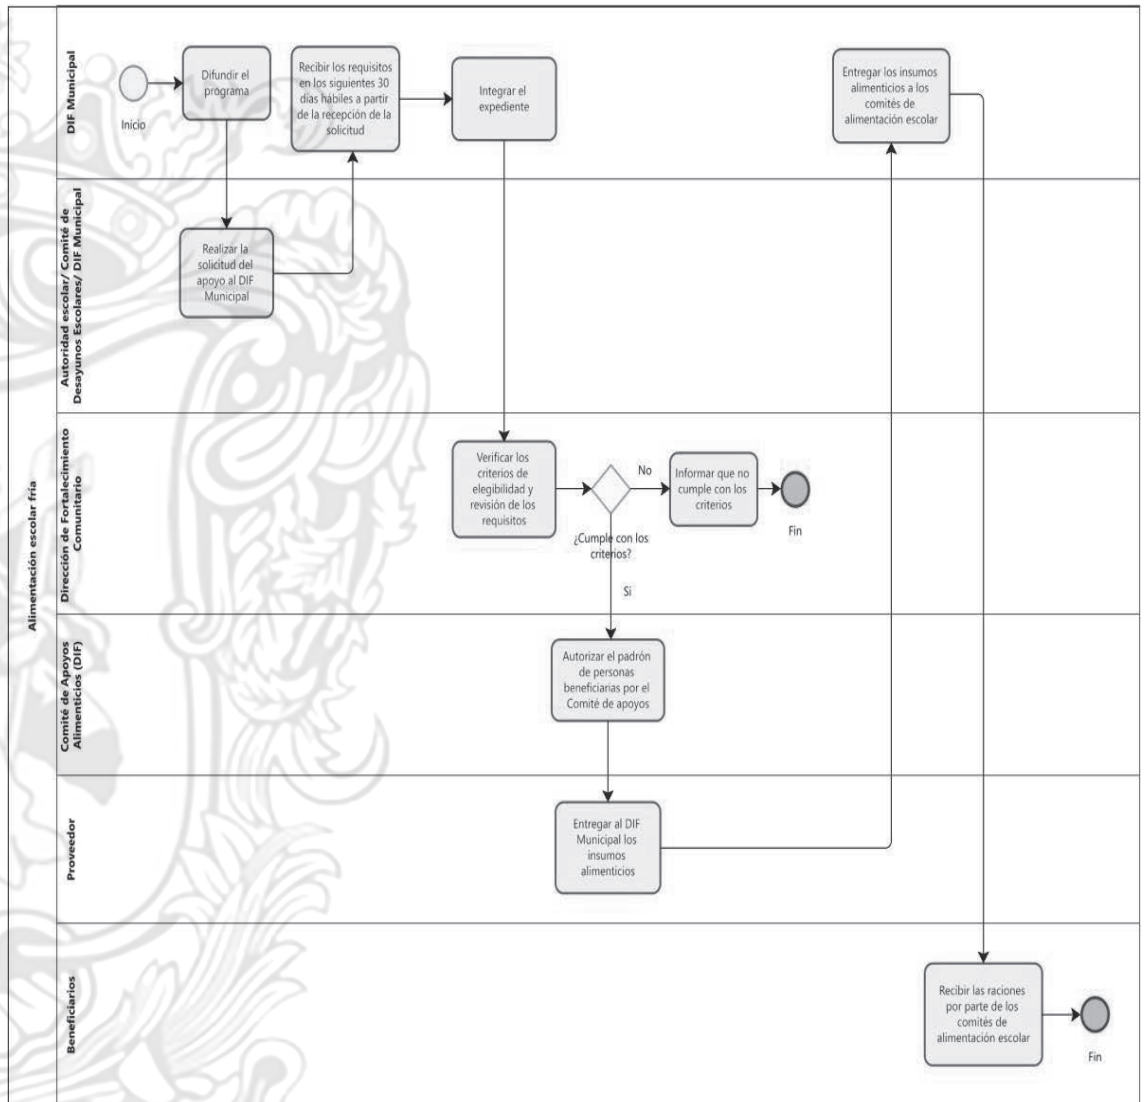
Alimentación escolar fría

DIF Municipal

Inicio

Difundir el programa

Recibir los requisitos en los siguientes 30 días hábiles a partir de la recepción de la solicitud

Integrar el expediente

Entregar los insumos alimenticios a los comités de alimentación escolar

Autoridad escolar/ Comité de Desayunos Escolares/ DIF Municipal

Realizar la solicitud del apoyo al DIF Municipal

Dirección de Fortalecimiento Comunitario

Verificar los criterios de elegibilidad y revisión de los requisitos

No

Informar que no cumple con los criterios

Fin

¿Cumple con los criterios?

Si

Comité de Apoyos Alimenticios (DIF)

Autorizar el padrón de personas beneficiarias por el Comité de apoyos

Proveedor

Entregar al DIF Municipal los insumos alimenticios

Beneficiarios

Recibir las raciones por parte de los comités de alimentación escolar

Fin